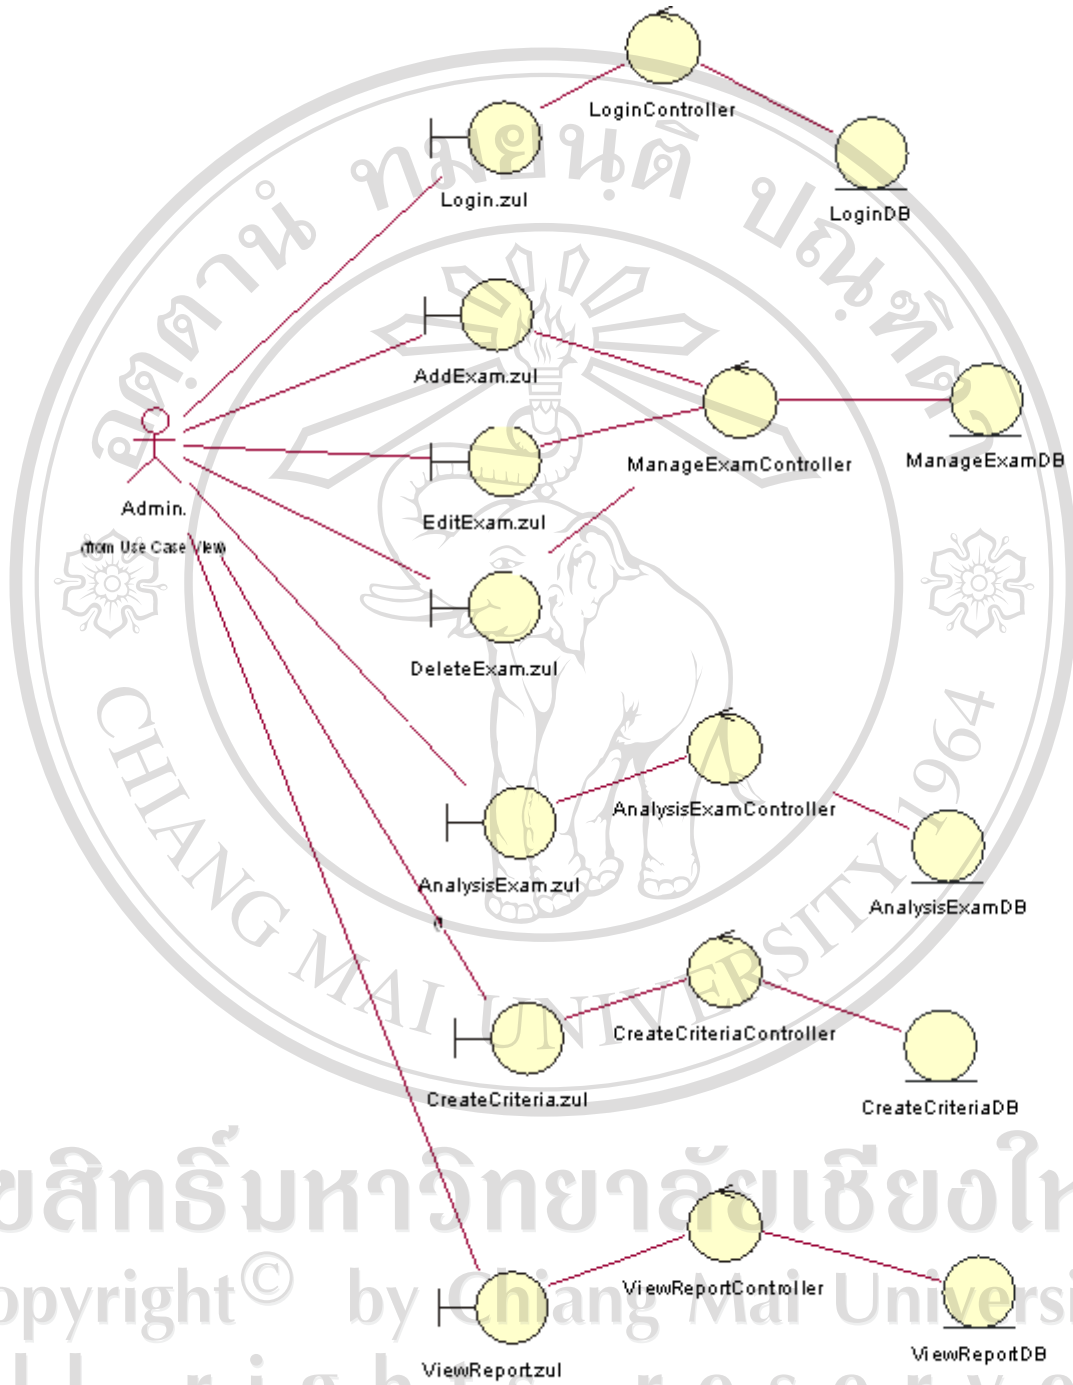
LoginController
Login.zul
LoginDB
AddExam.zul
ManageExamController
ManageExamDB
Admin.
(from Use Case View)
EditExam.zul
DeleteExam.zul
AnalysisExamController
AnalysisExam.zul
AnalysisExamDB
CreateCriteriaController
CreateCriteria.zul
CreateCriteriaDB
ViewReportController
ViewReport.zul
ViewReportDB

CHIANG MAI UNIVERSITY 1964
ลิขสิทธิ์มหาวิทยาลัยเชียงใหม่
Copyright© by Chiang Mai University